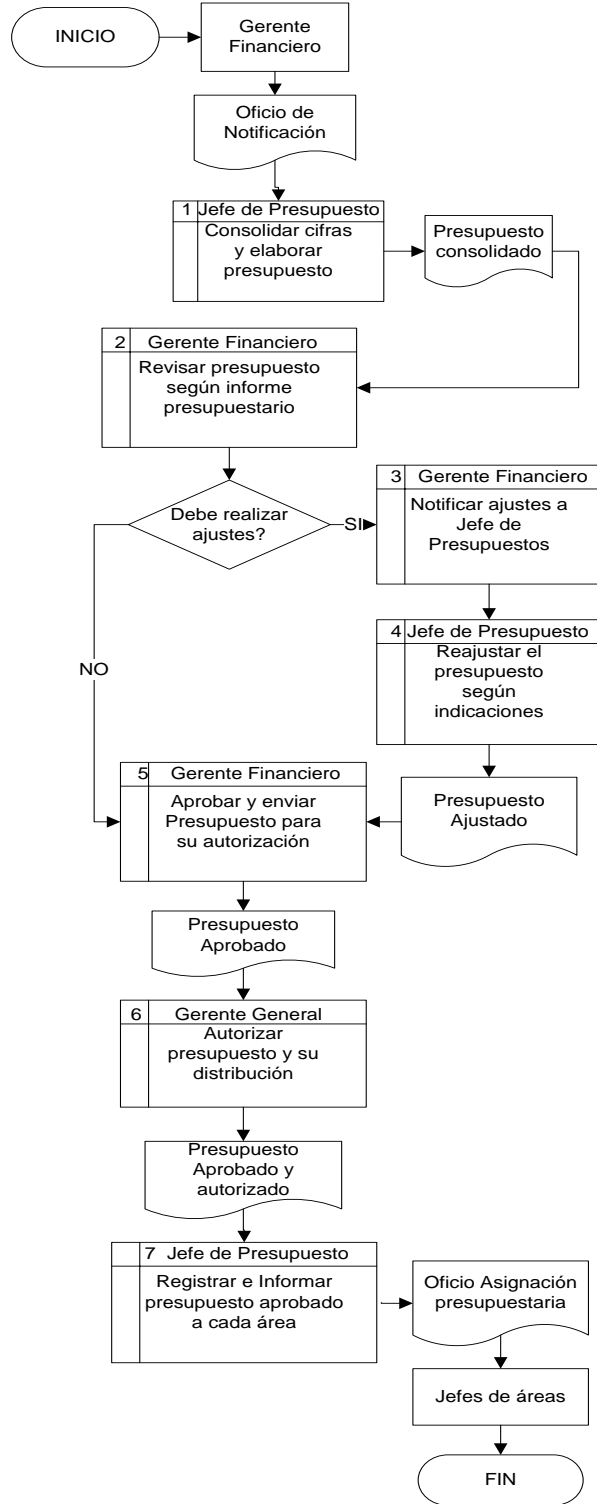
INICIO

Gerente Financiero

Oficio de Notificación

1 Jefe de Presupuesto
Consolidar cifras y elaborar presupuesto

Presupuesto consolidado

2 Gerente Financiero
Revisar presupuesto según informe presupuestario

Debe realizar ajustes?

SI

3 Gerente Financiero
Notificar ajustes a Jefe de Presupuestos

4 Jefe de Presupuesto
Reajustar el presupuesto según indicaciones

NO

5 Gerente Financiero
Aprobar y enviar Presupuesto para su autorización

Presupuesto Ajustado

Presupuesto Aprobado

6 Gerente General
Autorizar presupuesto y su distribución

Presupuesto Aprobado y autorizado

7 Jefe de Presupuesto
Registrar e Informar presupuesto aprobado a cada área

Oficio Asignación presupuestaria

Jefes de áreas

FIN